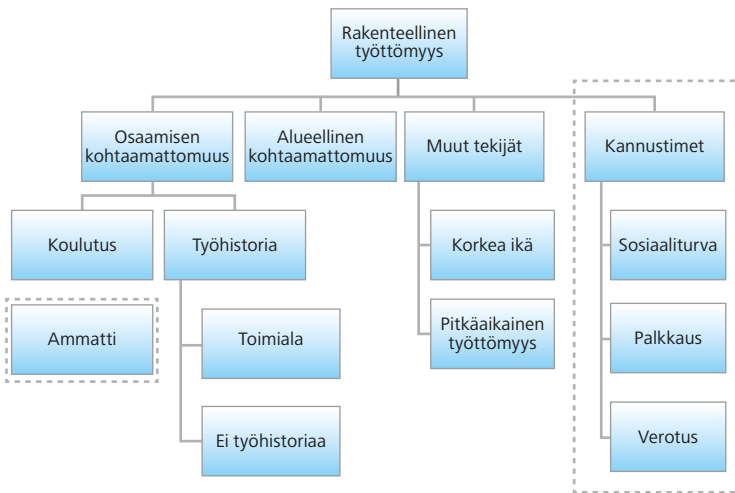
Rakenteellinen työttömyys

Osaamisen kohtaamattomuus

Alueellinen kohtaamattomuus

Muut tekijät

Kannustimet

Koulutus

Työhistoria

Ammatti

Toimiala

Ei työhistoriaa

Korkea ikä

Pitkäaikainen työttömyys

Sosiaaliturva

Palkkaus

Verotus